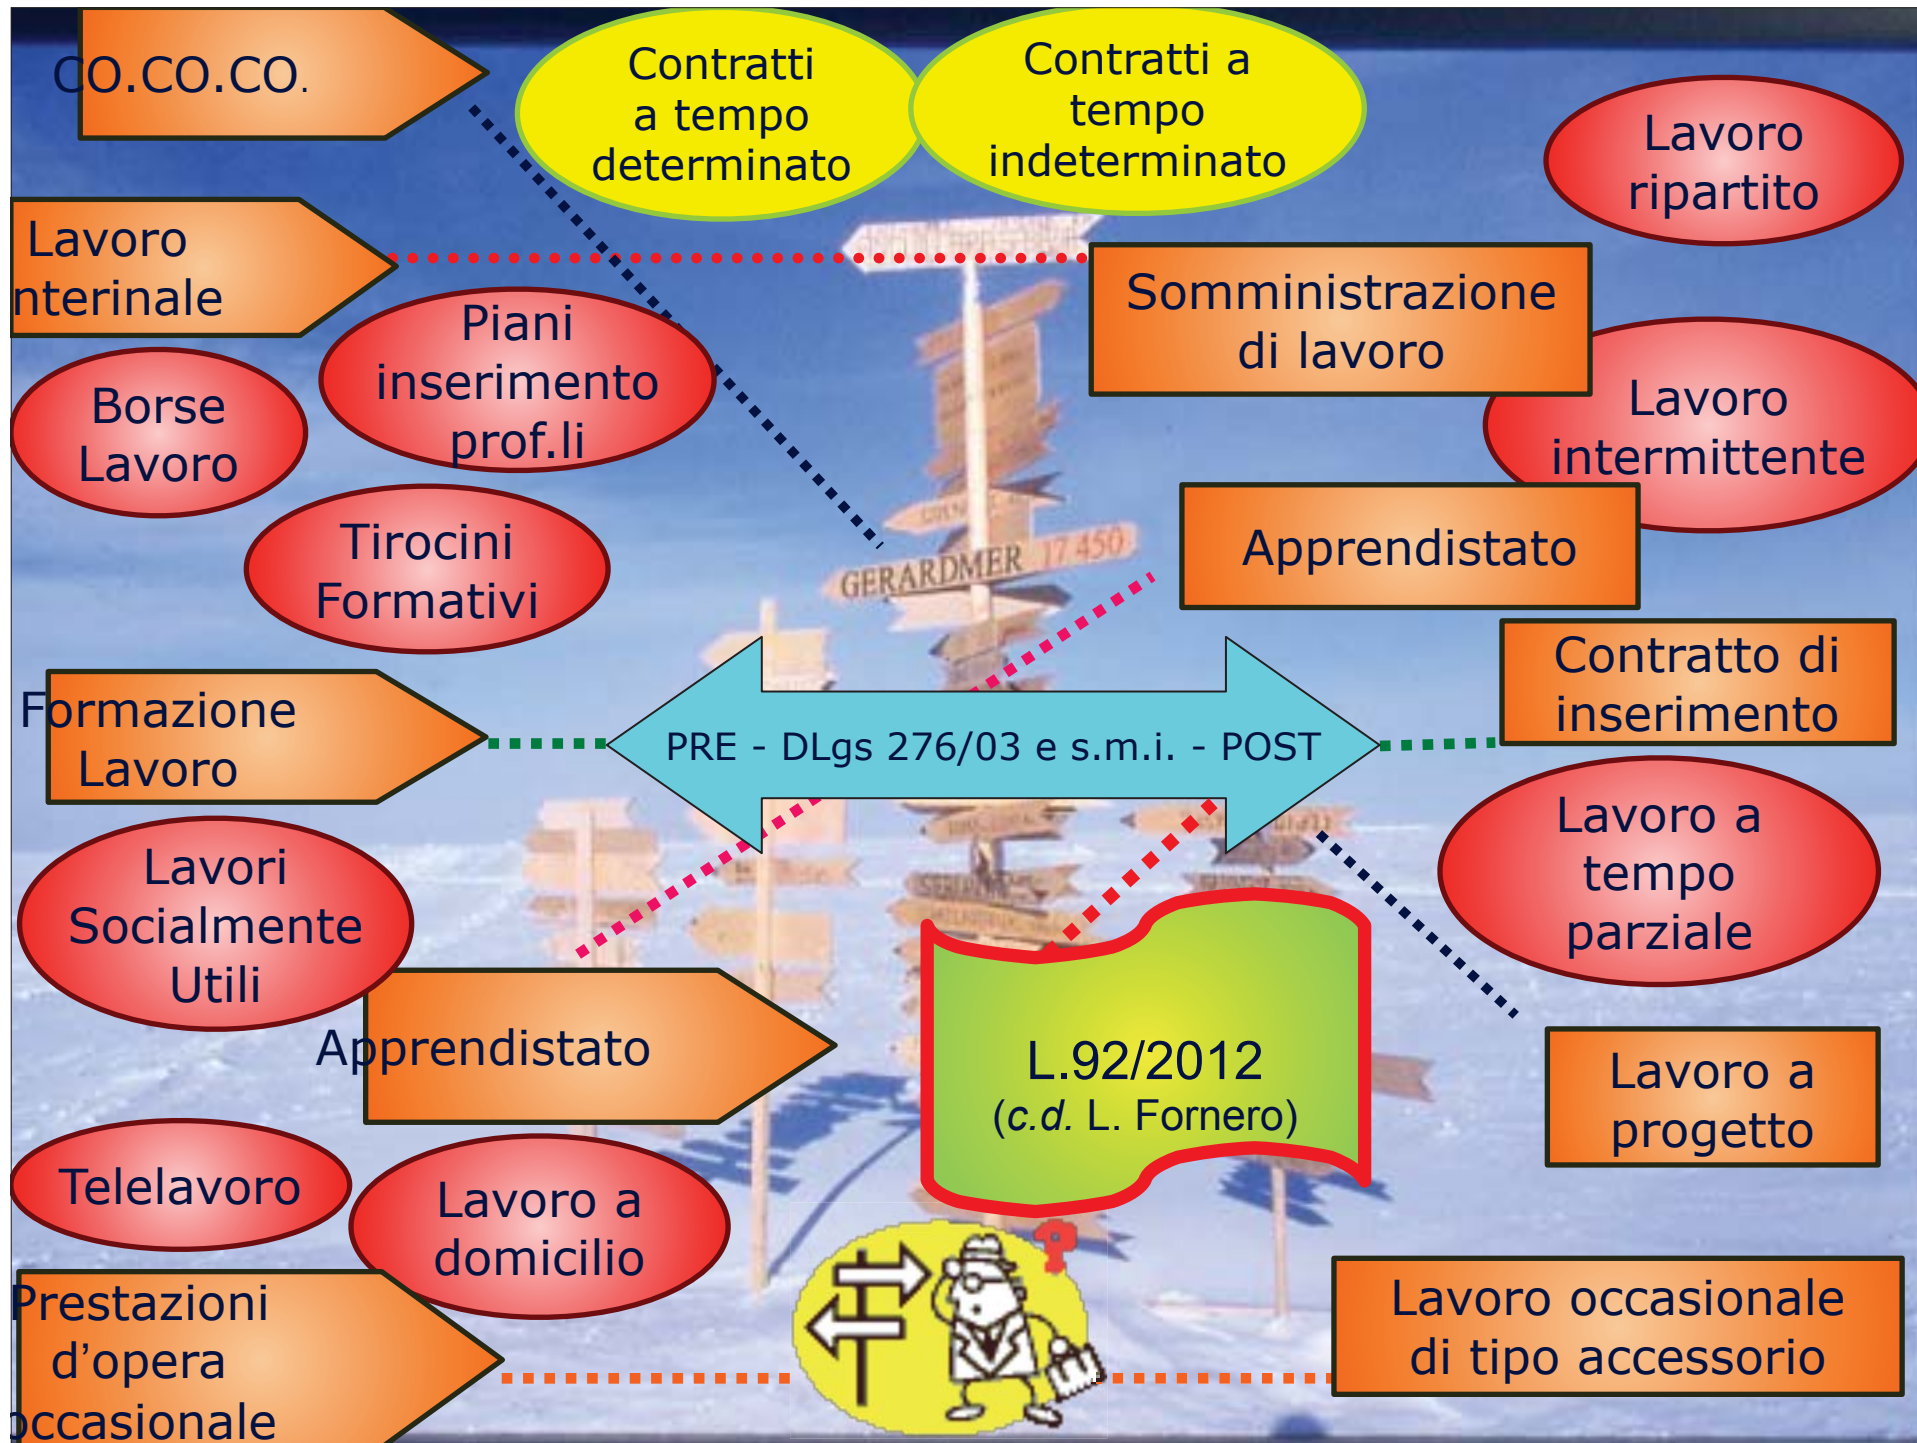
CO.CO.CO.

Contratti a tempo determinato

Contratti a tempo indeterminato

Lavoro ripartito

Lavoro nterinale

Somministrazione di lavoro

Piani inserimento prof.li

Borse Lavoro

Lavoro intermittente

Tirocini Formativi

Apprendistato

GERARDMER 17450

Contratto di inserimento

Formazione Lavoro

PRE - DLgs 276/03 e s.m.i. - POST

Lavoro a tempo parziale

Lavori Socialmente Utili

Apprendistato

L.92/2012
(*c.d.* L. Fornero)

Lavoro a progetto

Telelavoro

Lavoro a domicilio

Prestazioni d’opera occasionale

Lavoro occasionale di tipo accessorio